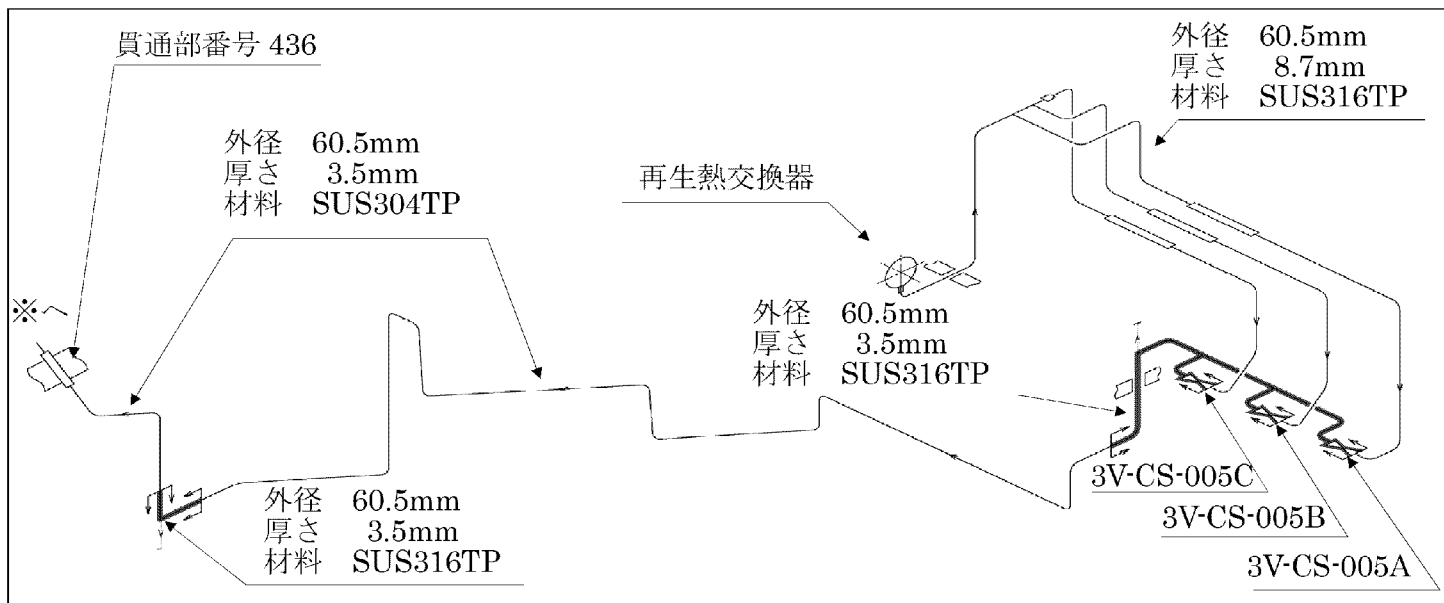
貫通部番号 436

外径 60.5mm
厚さ 8.7mm
材料 SUS316TP

外径 60.5mm
厚さ 3.5mm
材料 SUS304TP

再生熱交換器

※へ

外径 60.5mm
厚さ 3.5mm
材料 SUS316TP

外径 60.5mm
厚さ 3.5mm
材料 SUS316TP

3V-CS-005C
3V-CS-005B
3V-CS-005A